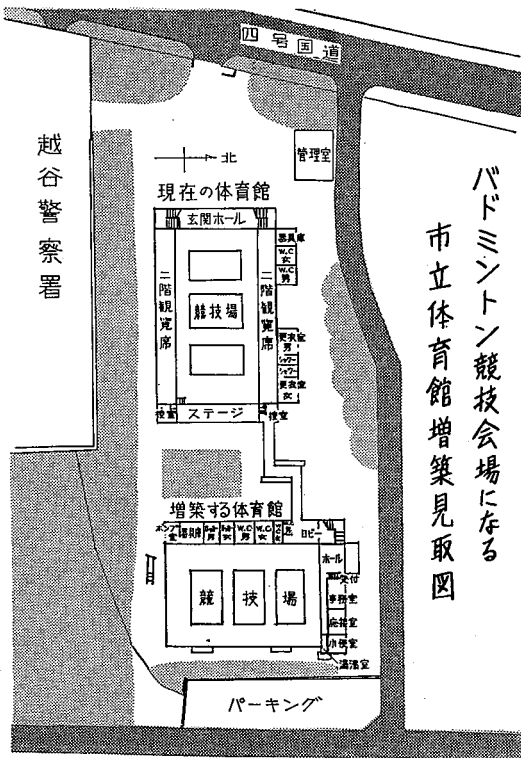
四号国道

越谷警察署

北

管理室

バドミントン競技会場になる

市立体育館増築見取図

現在の体育館

玄関ホール

二階観覧席

競技場

二階観覧席

器具庫

W.C 女

W.C 男

更衣室 男

シャワー

シャワー

更衣室 女

控室

ステージ

控室

増築する体育館

ポンプ室

器具庫

更衣男

シャワー

W.C 男

W.C 女

ロビー

ホール

受付

事務室

会議室

応接室

湯沸室

競 技 場

パーキング